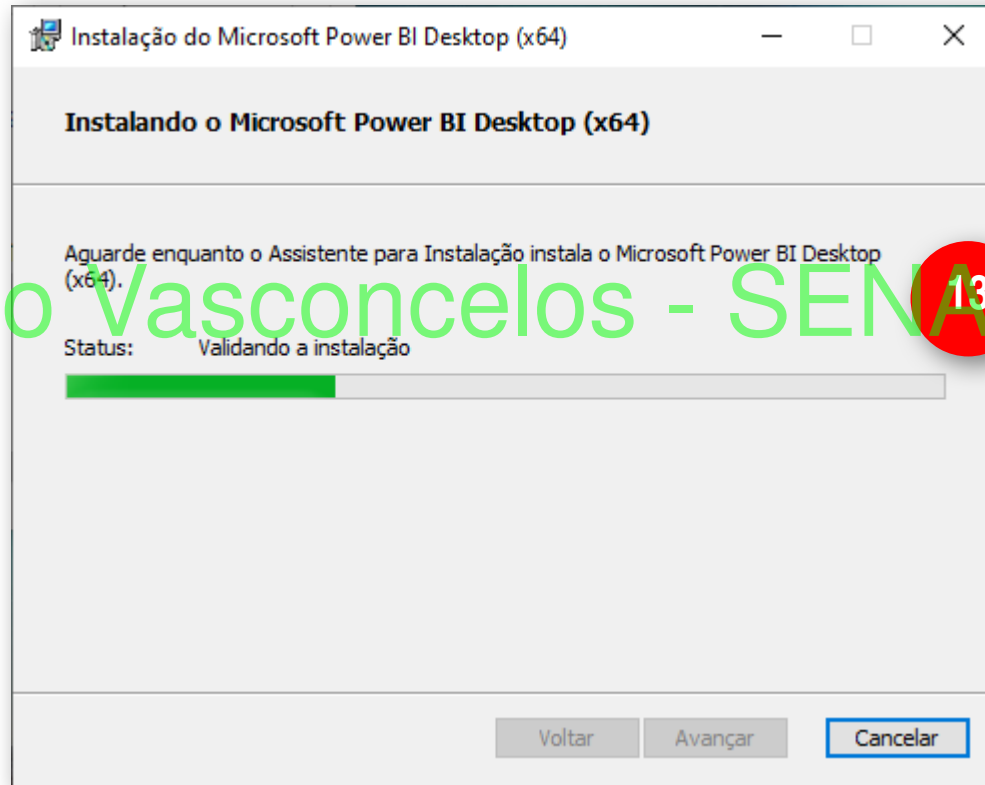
Instalação do Microsoft Power BI Desktop (x64)

Instalando o Microsoft Power BI Desktop (x64)

Aguarde enquanto o Assistente para Instalação instala o Microsoft Power BI Desktop (x64).

o Vasconcelos - SENA

13

Status: Validando a instalação

Voltar | Avançar | Cancelar